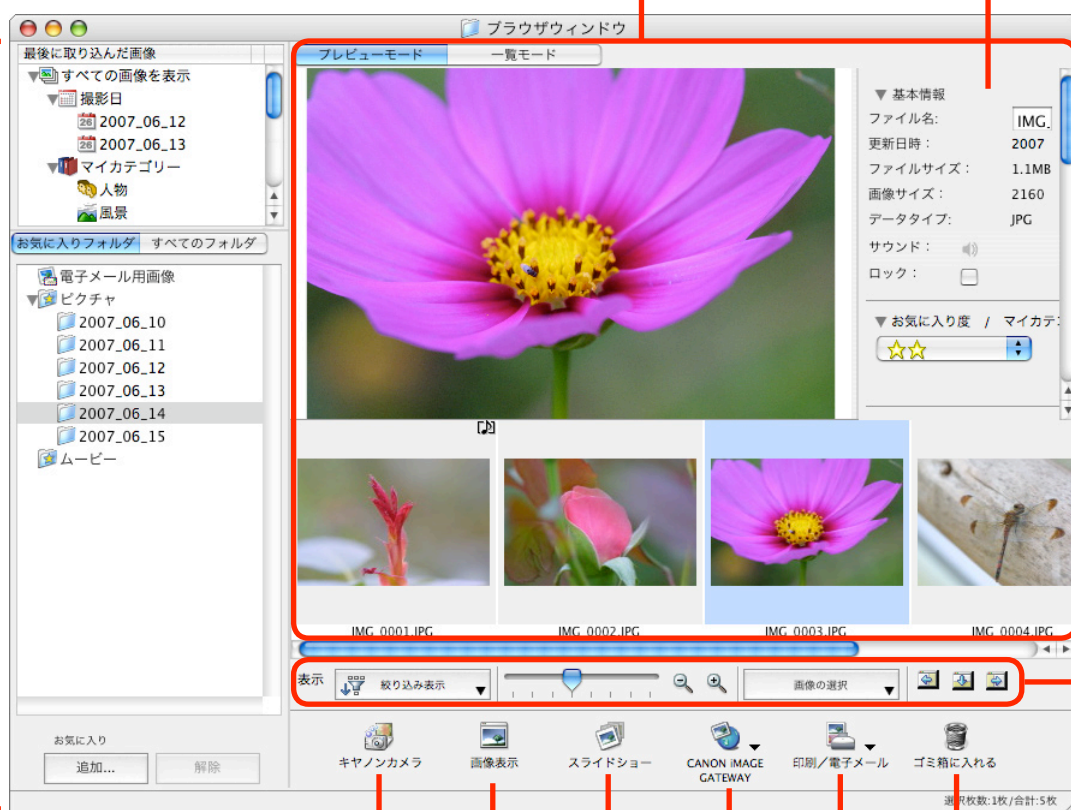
ブラウザウィンドウ

最後に取り込んだ画像
すべての画像を表示
撮影日
2007_06_12
2007_06_13
マイカテゴリー
人物
風景

お気に入りフォルダ　すべてのフォルダ
電子メール用画像
ピクチャ
2007_06_10
2007_06_11
2007_06_12
2007_06_13
2007_06_14
2007_06_15
ムービー

お気に入り
追加...　解除

プレビューモード　一覧モード

▼ 基本情報
ファイル名:　IMG_
更新日時:　2007
ファイルサイズ:　1.1MB
画像サイズ:　2160
データタイプ:　JPG
サウンド:
ロック:

▼ お気に入り度　/　マイカテ

IMG_0001.JPG
IMG_0002.JPG
IMG_0003.JPG
IMG_0004.JPG

表示　絞り込み表示　画像の選択

キヤノンカメラ
画像表示
スライドショー
CANON iMAGE GATEWAY
印刷／電子メール
ゴミ箱に入れる

選択枚数:1枚/合計:5枚